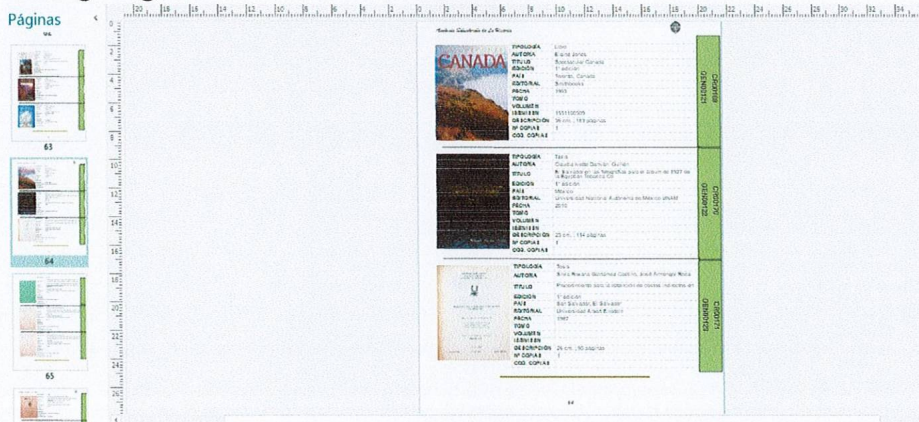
Páginas

63

64

65

Academia Salvadoreña de la Historia

CANADA

TIPOLOGÍA Libro
AUTORA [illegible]
TÍTULO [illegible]
EDICIÓN 1ª edición
PAÍS Toronto, Canadá
EDITORIAL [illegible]
FECHA 1985
TOMO
VOLUMEN
ISBN/ISSN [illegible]
DESCRIPCIÓN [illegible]
Nº COPIAS 1
CÓD. COPIAS

TIPOLOGÍA Tesis
AUTORA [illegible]
TÍTULO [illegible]
EDICIÓN 1ª edición
PAÍS México
EDITORIAL Universidad Nacional Autónoma de México UNAM
FECHA 2010
TOMO
VOLUMEN
ISBN/ISSN
DESCRIPCIÓN 23 cm ; 134 páginas
Nº COPIAS 1
CÓD. COPIAS

TIPOLOGÍA Tesis
AUTORA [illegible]
TÍTULO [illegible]
EDICIÓN 1ª edición
PAÍS San Salvador, El Salvador
EDITORIAL Universidad Albert Einstein
FECHA 1982
TOMO
VOLUMEN
ISBN/ISSN
DESCRIPCIÓN 28 cm ; 90 páginas
Nº COPIAS 1
CÓD. COPIAS

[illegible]

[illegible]

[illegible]

64